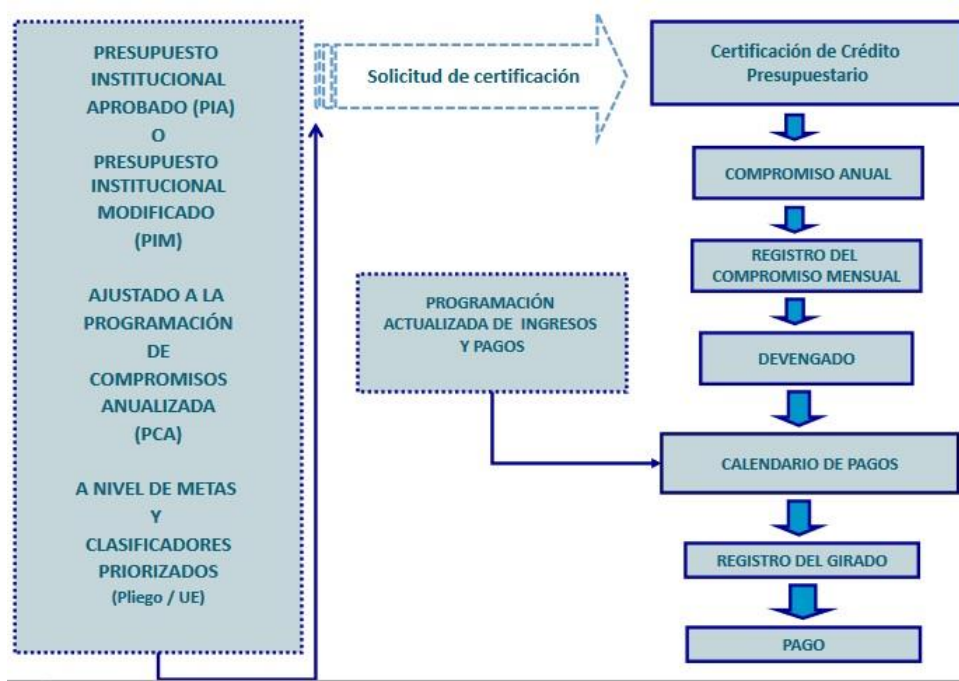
PRESUPUESTO INSTITUCIONAL APROBADO (PIA)
O
PRESUPUESTO INSTITUCIONAL MODIFICADO (PIM)

AJUSTADO A LA PROGRAMACIÓN DE COMPROMISOS ANUALIZADA (PCA)

A NIVEL DE METAS Y CLASIFICADORES PRIORIZADOS (Pliego / UE)

Solicitud de certificación

Certificación de Crédito Presupuestario

COMPROMISO ANUAL

REGISTRO DEL COMPROMISO MENSUAL

PROGRAMACIÓN ACTUALIZADA DE INGRESOS Y PAGOS

DEVENGADO

CALENDARIO DE PAGOS

REGISTRO DEL GIRADO

PAGO